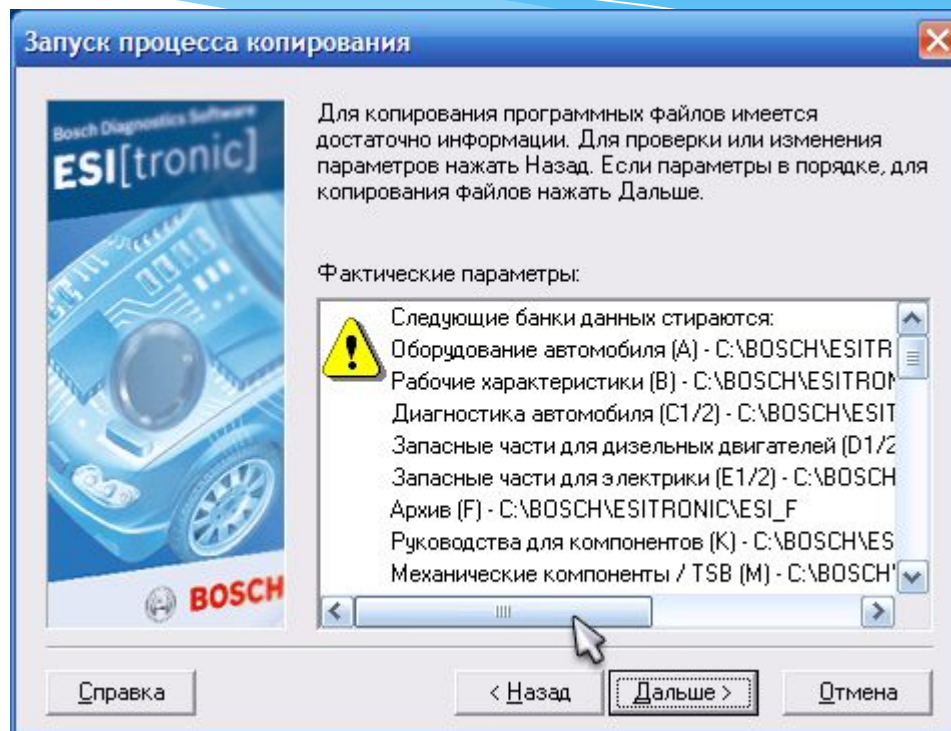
Запуск процесса копирования

Bosch Diagnostics Software
ESI[tronic]

BOSCH

Для копирования программных файлов имеется достаточно информации. Для проверки или изменения параметров нажать Назад. Если параметры в порядке, для копирования файлов нажать Дальше.

Фактические параметры:

Следующие банки данных стираются:
Оборудование автомобиля (A) - C:\BOSCH\ESITR
Рабочие характеристики (B) - C:\BOSCH\ESITRON
Диагностика автомобиля (C1/2) - C:\BOSCH\ESIT
Запасные части для дизельных двигателей (D1/2
Запасные части для электрики (E1/2) - C:\BOSCH
Архив (F) - C:\BOSCH\ESITRONIC\ESI_F
Руководства для компонентов (K) - C:\BOSCH\ES
Механические компоненты / TSB (M) - C:\BOSCH\

Справка | < Назад | Дальше > | Отмена